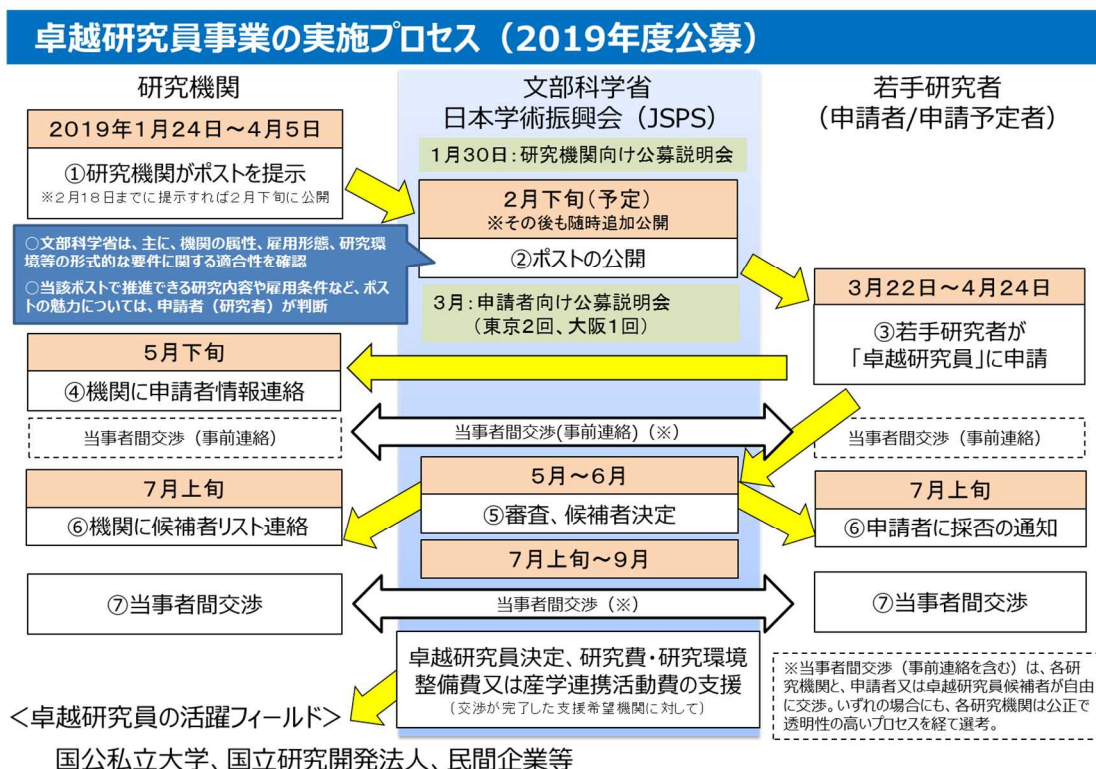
卓越研究員事業の実施プロセス（2019年度公募）

研究機関

文部科学省
日本学術振興会（JSPS）

若手研究者
（申請者/申請予定者）

2019年1月24日～4月5日

①研究機関がポストを提示
※2月18日までに提示すれば2月下旬に公開

1月30日：研究機関向け公募説明会

2月下旬（予定）
※その後も随時追加公開

②ポストの公開

○文部科学省は、主に、機関の属性、雇用形態、研究環境等の形式的な要件に関する適合性を確認
○当該ポストで推進できる研究内容や雇用条件など、ポストの魅力については、申請者（研究者）が判断

3月22日～4月24日

③若手研究者が「卓越研究員」に申請

3月：申請者向け公募説明会
（東京2回、大阪1回）

5月下旬

④機関に申請者情報連絡

当事者間交渉（事前連絡）

当事者間交渉(事前連絡)（※）

当事者間交渉（事前連絡）

5月～6月

⑤審査、候補者決定

7月上旬

⑥機関に候補者リスト連絡

7月上旬

⑥申請者に採否の通知

7月上旬～9月

⑦当事者間交渉

当事者間交渉（※）

⑦当事者間交渉

卓越研究員決定、研究費・研究環境整備費又は産学連携活動費の支援
（交渉が完了した支援希望機関に対して）

※当事者間交渉（事前連絡を含む）は、各研究機関と、申請者又は卓越研究員候補者が自由に交渉。いずれの場合にも、各研究機関は公正で透明性の高いプロセスを経て選考。

＜卓越研究員の活躍フィールド＞

国公私立大学、国立研究開発法人、民間企業等